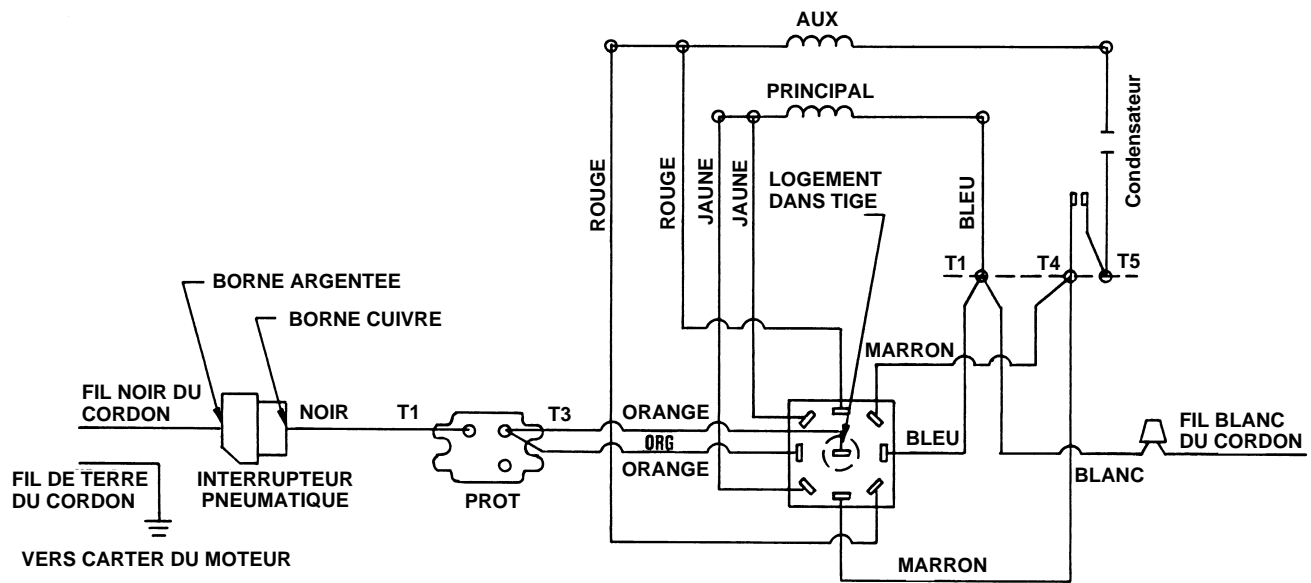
AUX

PRINCIPAL

Condensateur

ROUGE

ROUGE

JAUNE

JAUNE

LOGEMENT DANS TIGE

BLEU

T1

T4

T5

BORNE ARGENTEE

BORNE CUIVRE

MARRON

FIL NOIR DU CORDON

NOIR

T1

T3

ORANGE

ORG

ORANGE

BLEU

FIL BLANC DU CORDON

FIL DE TERRE DU CORDON

INTERRUPTEUR PNEUMATIQUE

PROT

BLANC

VERS CARTER DU MOTEUR

MARRON